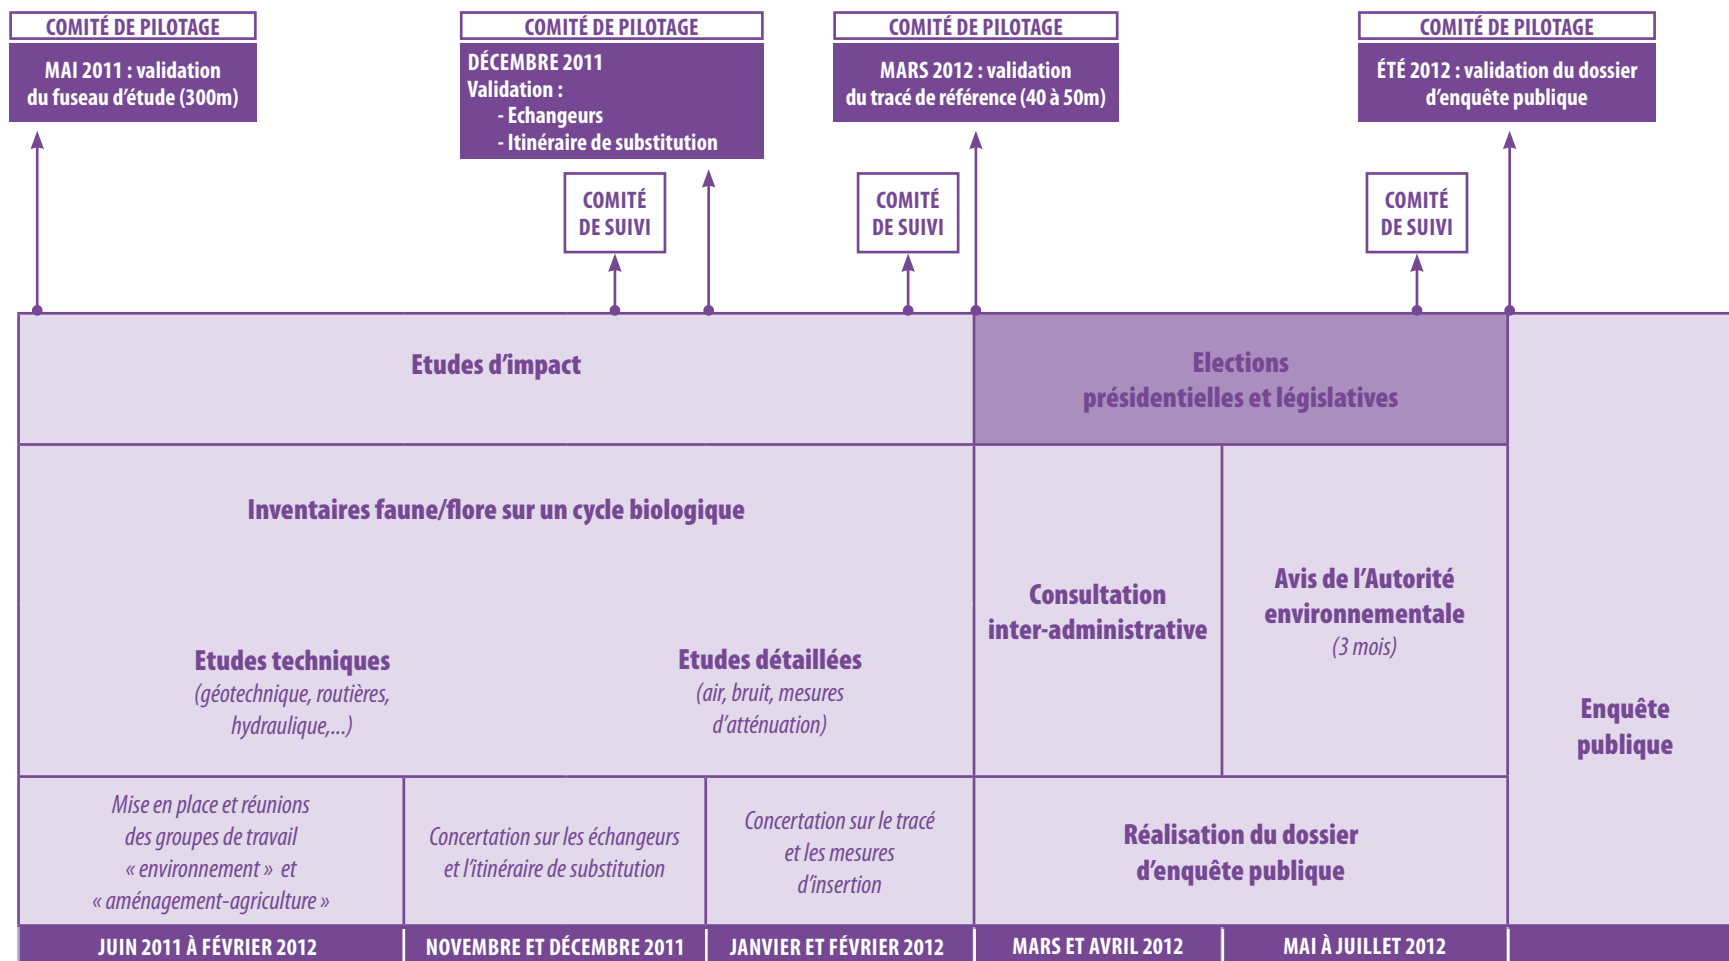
COMITÉ DE PILOTAGE
MAI 2011 : validation du fuseau d'étude (300m)

COMITÉ DE PILOTAGE
DÉCEMBRE 2011
Validation :
- Echangeurs
- Itinéraire de substitution

COMITÉ DE PILOTAGE
MARS 2012 : validation du tracé de référence (40 à 50m)

COMITÉ DE PILOTAGE
ÉTÉ 2012 : validation du dossier d'enquête publique

COMITÉ DE SUIVI

COMITÉ DE SUIVI

COMITÉ DE SUIVI

Etudes d'impact

Elections présidentielles et législatives

Inventaires faune/flore sur un cycle biologique

Etudes techniques
(géotechnique, routières, hydraulique,...)

Etudes détaillées
(air, bruit, mesures d'atténuation)

Consultation inter-administrative

Avis de l'Autorité environnementale
(3 mois)

Enquête publique

Mise en place et réunions des groupes de travail « environnement » et « aménagement-agriculture »

Concertation sur les échangeurs et l'itinéraire de substitution

Concertation sur le tracé et les mesures d'insertion

Réalisation du dossier d'enquête publique

JUIN 2011 À FÉVRIER 2012

NOVEMBRE ET DÉCEMBRE 2011

JANVIER ET FÉVRIER 2012

MARS ET AVRIL 2012

MAI À JUILLET 2012